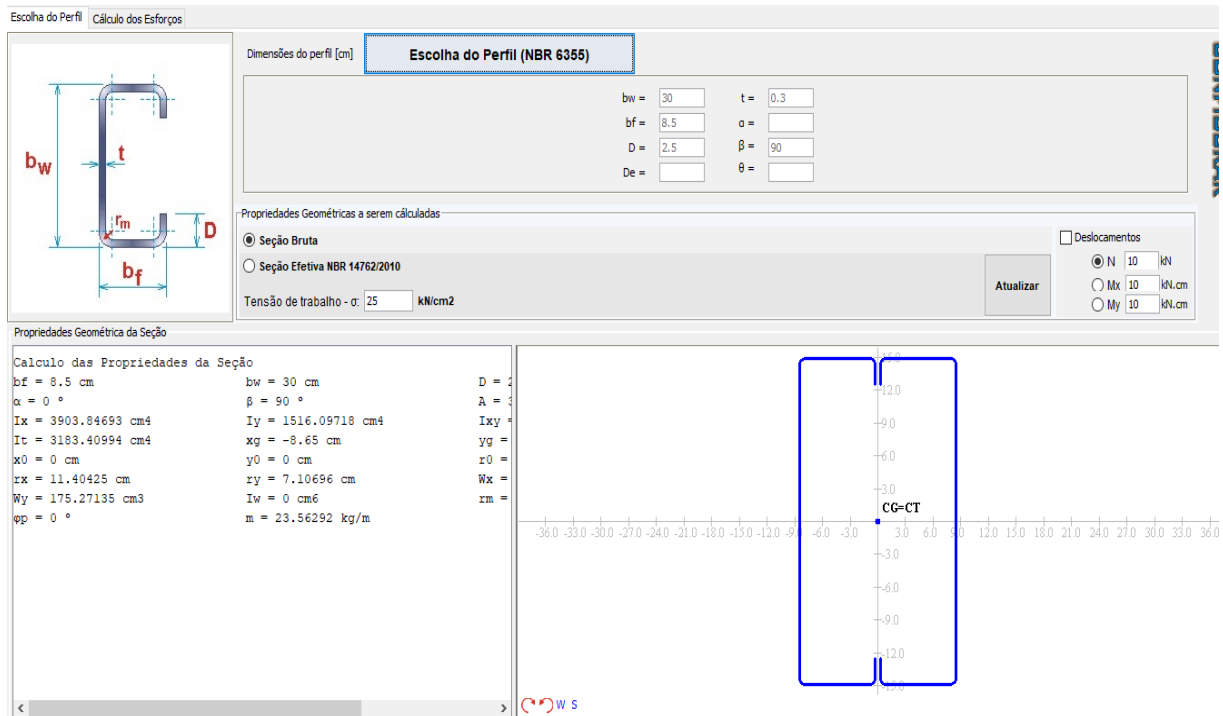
Escolha do Perfil | Cálculo dos Esforços

$b_w$
t
$r_m$
D
$b_f$

Dimensões do perfil [cm]
Escolha do Perfil (NBR 6355)

bw = 30
t = 0.3
bf = 8.5
α =
D = 2.5
β = 90
De =
θ =

Propriedades Geométricas a serem cálculadas
Seção Bruta
Seção Efetiva NBR 14762/2010
Tensão de trabalho - σ: 25 kN/cm2
Atualizar
Deslocamentos
N 10 kN
Mx 10 kN.cm
My 10 kN.cm

Propriedades Geométrica da Seção

Calculo das Propriedades da Seção
bf = 8.5 cm
bw = 30 cm
D = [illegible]
α = 0 °
β = 90 °
A = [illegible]
Ix = 3903.84693 cm4
Iy = 1516.09718 cm4
Ixy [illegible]
It = 3183.40994 cm4
xg = -8.65 cm
yg = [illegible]
x0 = 0 cm
y0 = 0 cm
r0 = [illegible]
rx = 11.40425 cm
ry = 7.10696 cm
Wx = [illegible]
Wy = 175.27135 cm3
Iw = 0 cm6
rm = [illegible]
φp = 0 °
m = 23.56292 kg/m

15.0
12.0
9.0
6.0
3.0
CG=CT
-36.0 -33.0 -30.0 -27.0 -24.0 -21.0 -18.0 -15.0 -12.0 -9.0 -6.0 -3.0 3.0 6.0 9.0 12.0 15.0 18.0 21.0 24.0 27.0 30.0 33.0 36.0
-3.0
-6.0
-9.0
-12.0
-15.0
W S